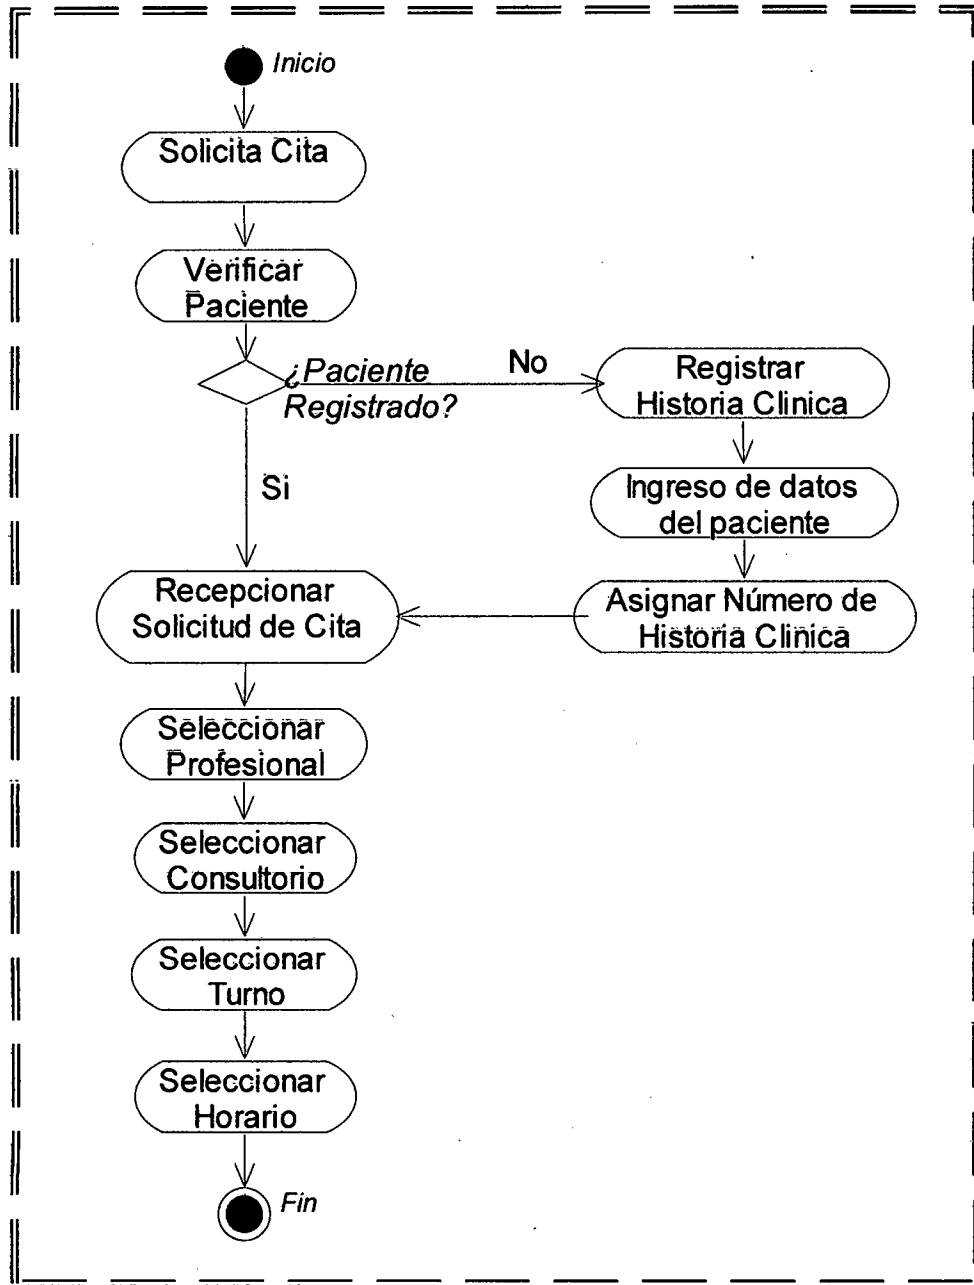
Inicio

Solicita Cita

Verificar Paciente

¿Paciente Registrado?

No

Registrar Historia Clinica

Ingreso de datos del paciente

Asignar Número de Historia Clinica

Si

Recepcionar Solicitud de Cita

Seleccionar Profesional

Seleccionar Consultorio

Seleccionar Turno

Seleccionar Horario

Fin